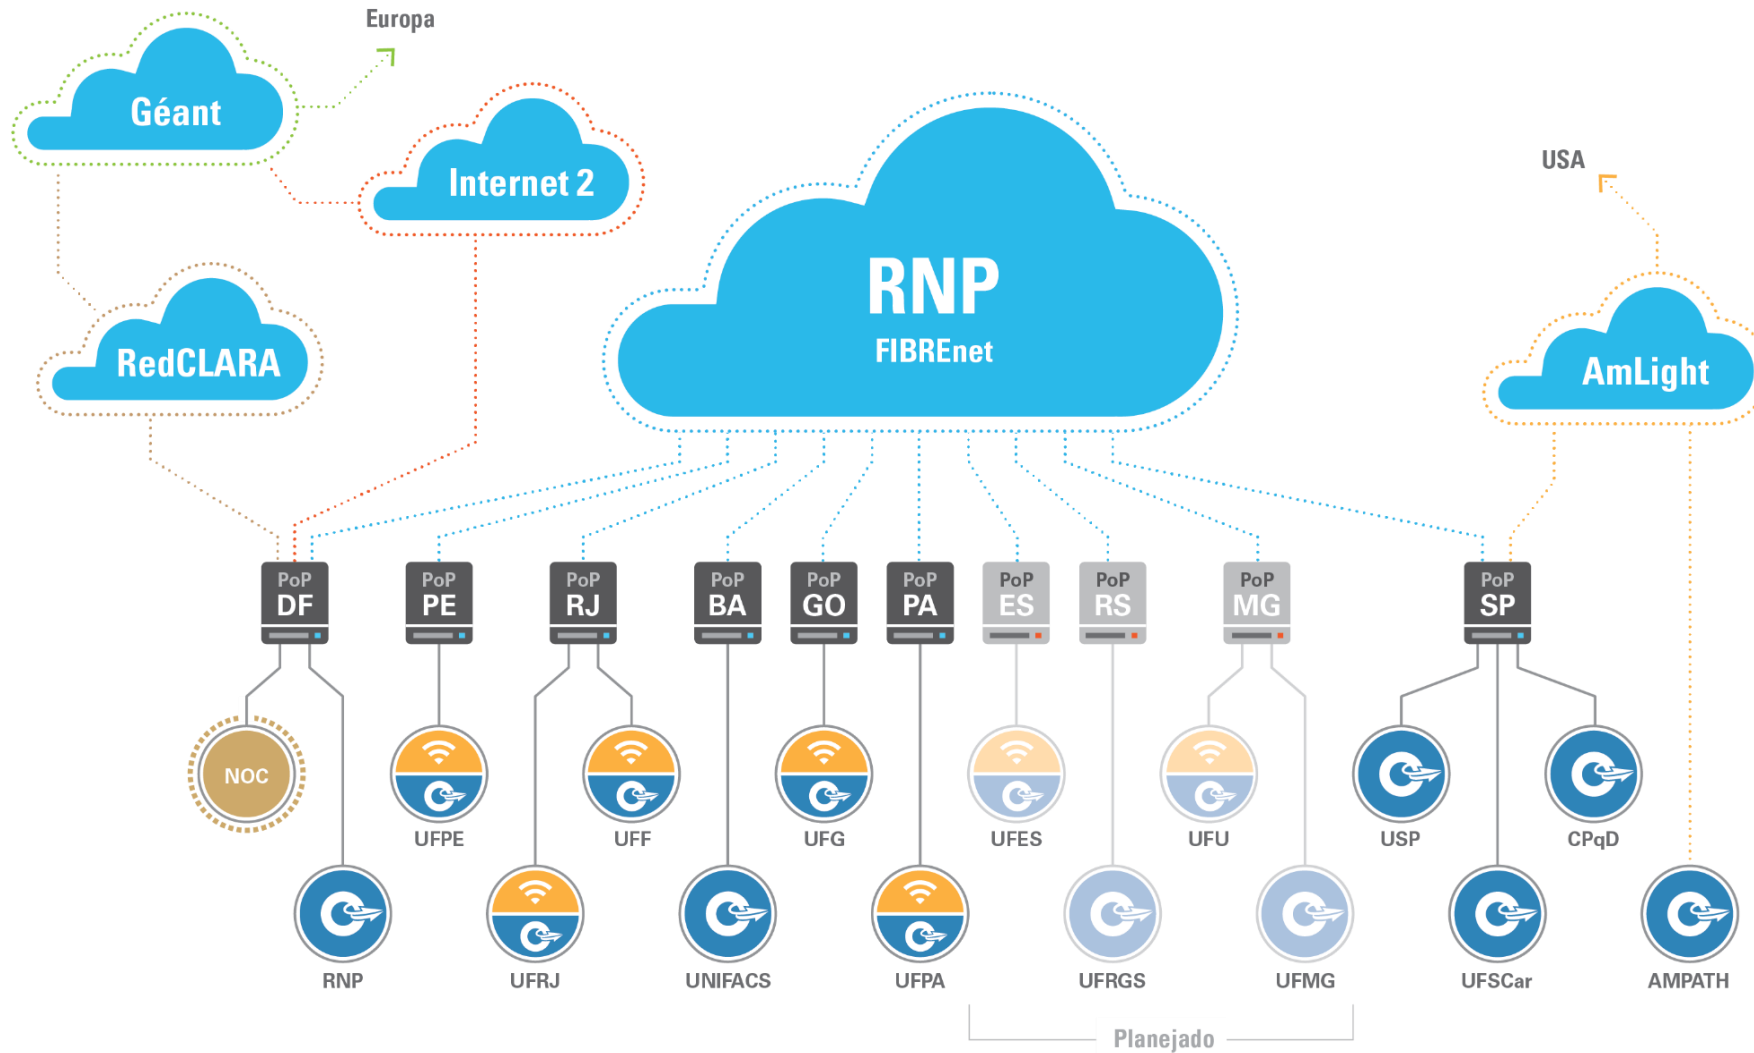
Europa

Géant

Internet 2

RNP
FIBREnet

USA

AmLight

RedCLARA

PoP DF

PoP PE

PoP RJ

PoP BA

PoP GO

PoP PA

PoP ES

PoP RS

PoP MG

PoP SP

NOC

UFPE

UFF

UFG

UFES

UFU

USP

CPqD

RNP

UFRJ

UNIFACS

UFPA

UFRGS

UFMG

UFSCar

AMPATH

Planejado